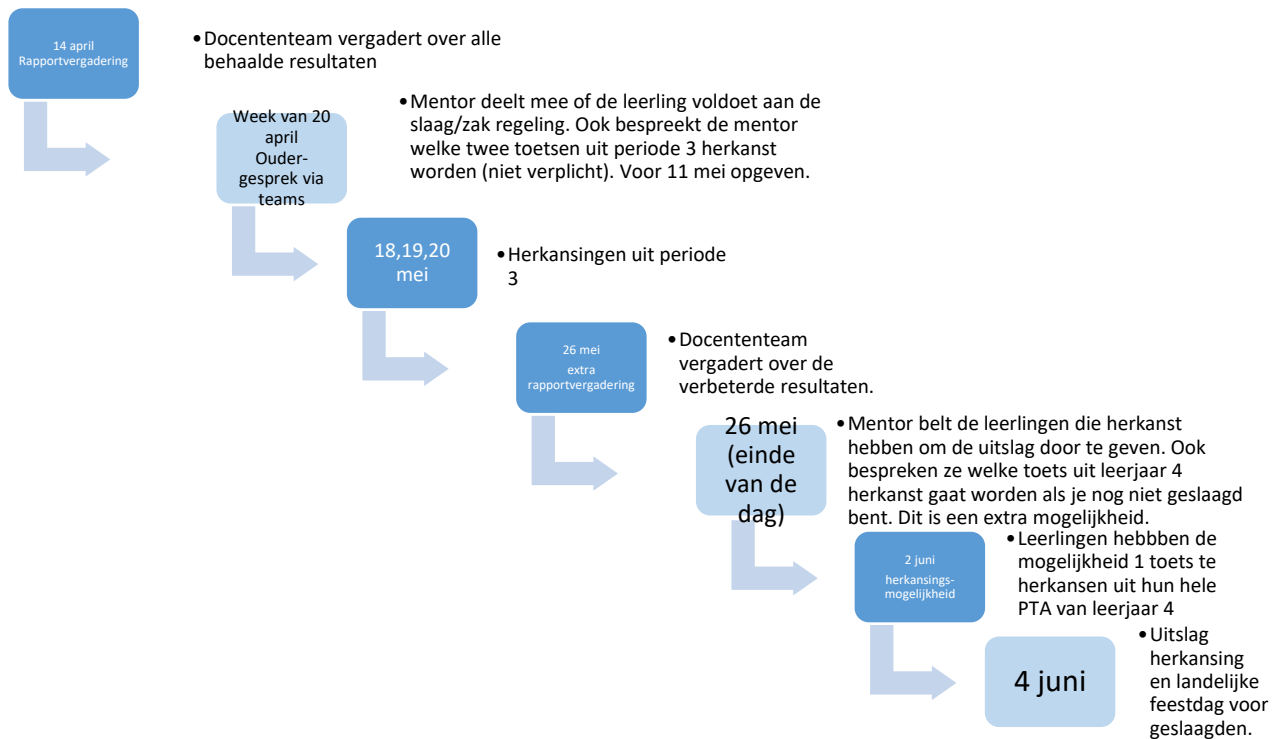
14 april
Rapportvergadering

• Docententeam vergadert over alle behaalde resultaten

Week van 20 april
Ouder-gesprek via teams

• Mentor deelt mee of de leerling voldoet aan de slaag/zak regeling. Ook bespreekt de mentor welke twee toetsen uit periode 3 herkanst worden (niet verplicht). Voor 11 mei opgeven.

18,19,20 mei

• Herkansingen uit periode 3

26 mei
extra rapportvergadering

• Docententeam vergadert over de verbeterde resultaten.

26 mei (einde van de dag)

• Mentor belt de leerlingen die herkanst hebben om de uitslag door te geven. Ook bespreken ze welke toets uit leerjaar 4 herkanst gaat worden als je nog niet geslaagd bent. Dit is een extra mogelijkheid.

2 juni
herkansings-mogelijkheid

• Leerlingen hebbben de mogelijkheid 1 toets te herkansen uit hun hele PTA van leerjaar 4

4 juni

• Uitslag herkansing en landelijke feestdag voor geslaagden.